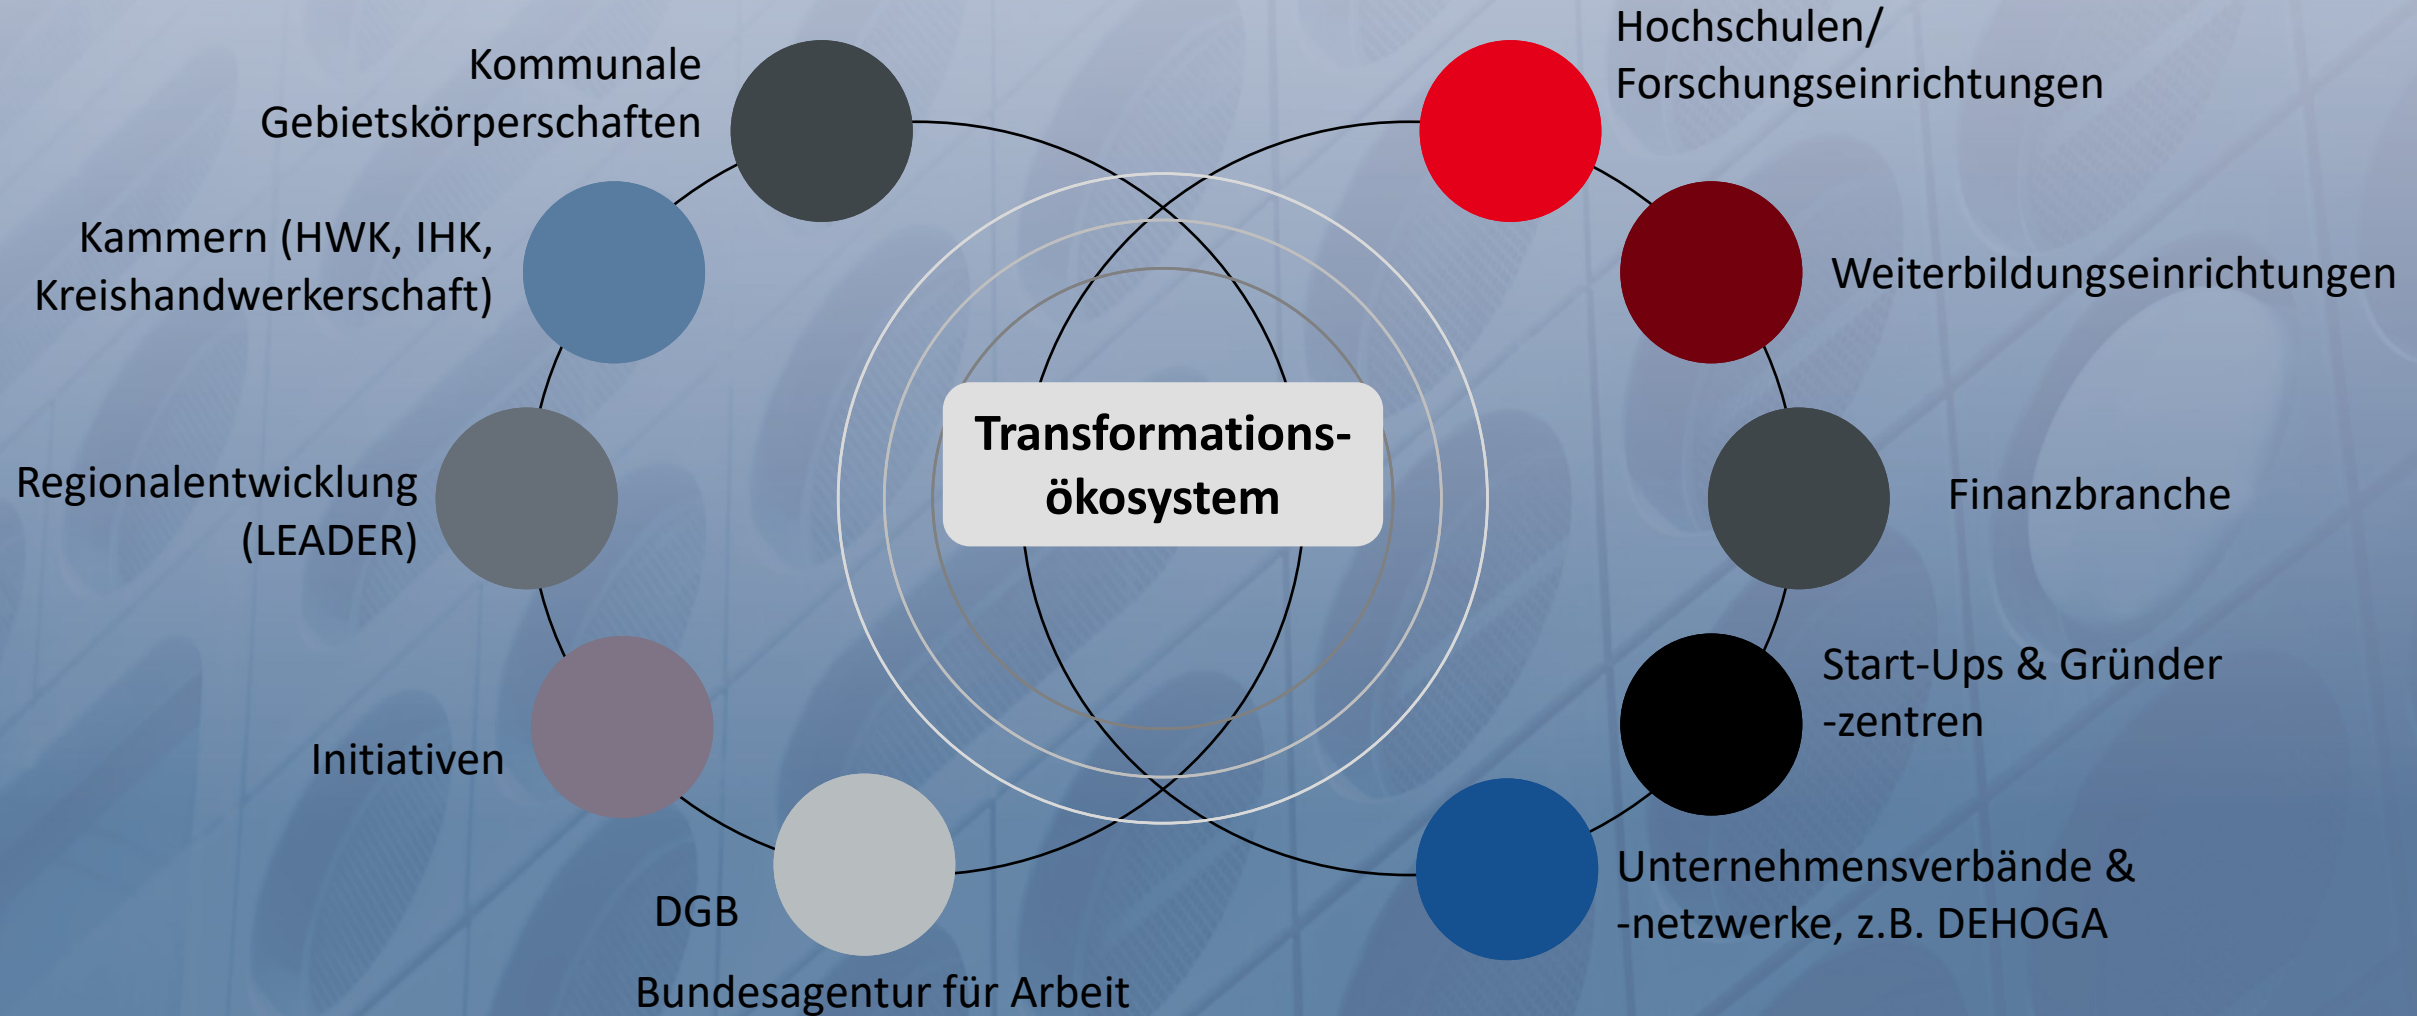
Kommunale Gebietskörperschaften

Kammern (HWK, IHK, Kreishandwerkerschaft)

Regionalentwicklung (LEADER)

Initiativen

DGB

Bundesagentur für Arbeit

Transformations-ökosystem

Hochschulen/ Forschungseinrichtungen

Weiterbildungseinrichtungen

Finanzbranche

Start-Ups & Gründer -zentren

Unternehmensverbände & -netzwerke, z.B. DEHOGA